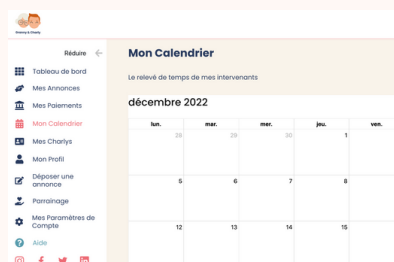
Grammy & Charly

Réduire

Tableau de bord

Mes Annonces

Mes Paiements

Mon Calendrier

Mes Charlys

Mon Profil

Déposer une annonce

Parrainage

Mes Paramètres de Compte

Aide

Mon Calendrier

Le relevé de temps de mes intervenants

décembre 2022

| lun. | mar. | mer. | jeu. | ven. |
|---|---|---|---|---|
| 28 | 29 | 30 | 1 | |
| 5 | 6 | 7 | 8 | |
| 12 | 13 | 14 | 15 | |